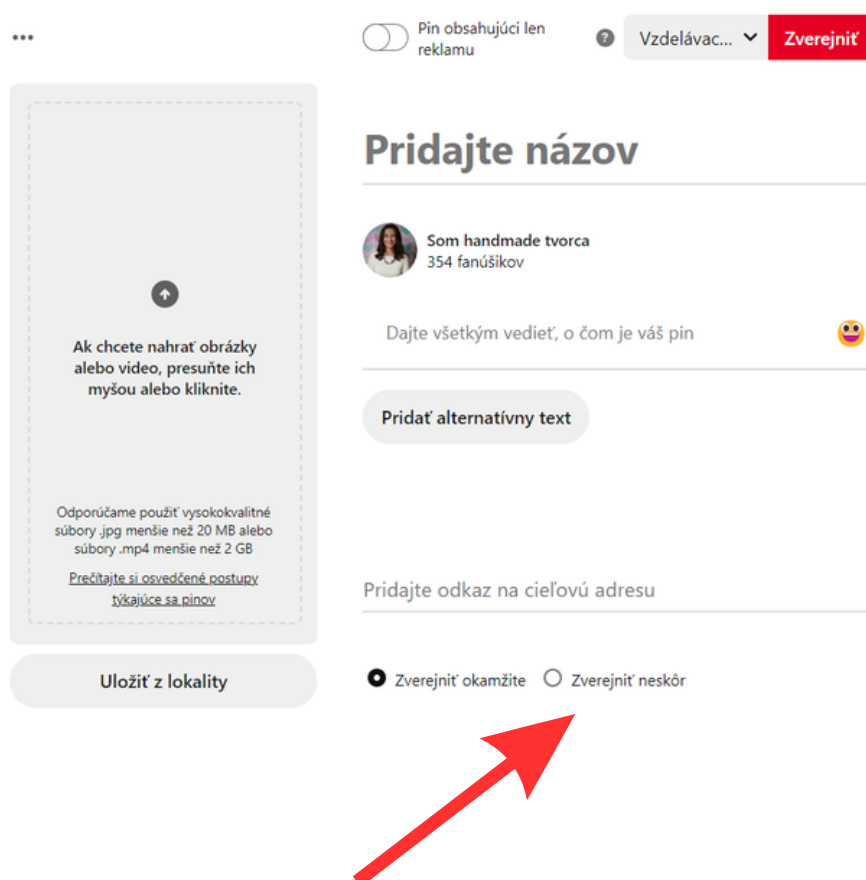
•••

Pin obsahujúci len reklamu

?

Vzdelávac...

Zverejniť

Ak chcete nahrať obrázky alebo video, presuňte ich myšou alebo kliknite.

Odporúčame použiť vysokokvalitné súbory .jpg menšie než 20 MB alebo súbory .mp4 menšie než 2 GB

Prečítajte si osvedčené postupy týkajúce sa pinov

Uložiť z lokality

Pridajte názov

Som handmade tvorca
354 fanúšikov

Dajte všetkým vedieť, o čom je váš pin

Pridať alternatívny text

Pridajte odkaz na cieľovú adresu

Zverejniť okamžite

Zverejniť neskôr